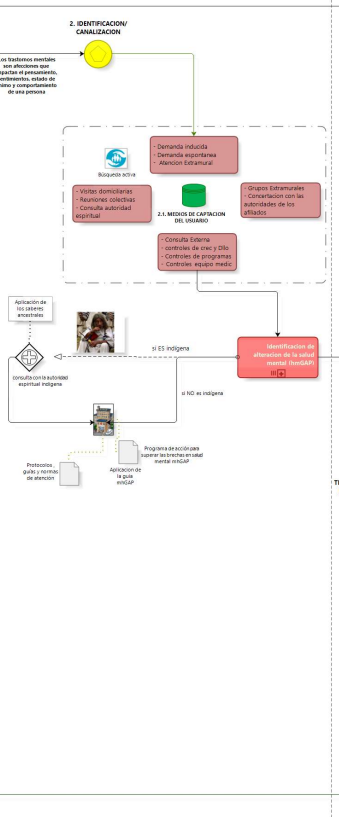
2. IDENTIFICACION/ CANALIZACION

Los trastornos mentales son afecciones que impactan el pensamiento, sentimientos, estado de ánimo y comportamiento de una persona

Búsqueda activa

- Demanda inducida
- Demanda espontanea
- Atencion Extramural

- Visitas domiciliarias
- Reuniones colectivas
- Consulta autoridad espiritual

2.1. MEDIOS DE CAPTACION DEL USUARIO

- Grupos Extramurales
- Concertacion con las autoridades de los afiliados

- Consulta Externa
- controles de crec y Dllo
- Controles de programas
- Controles equipo medic

Aplicación de los saberes ancestrales

si ES indigena

Identificacion de alteracion de la salud mental (mhGAP)

consulta con la autoridad espiritual indigena

si NO es indigena

Programa de acción para superar las brechas en salud mental mhGAP

Protocolos guías y normas de atención

Aplicacion de la guia mhGAP